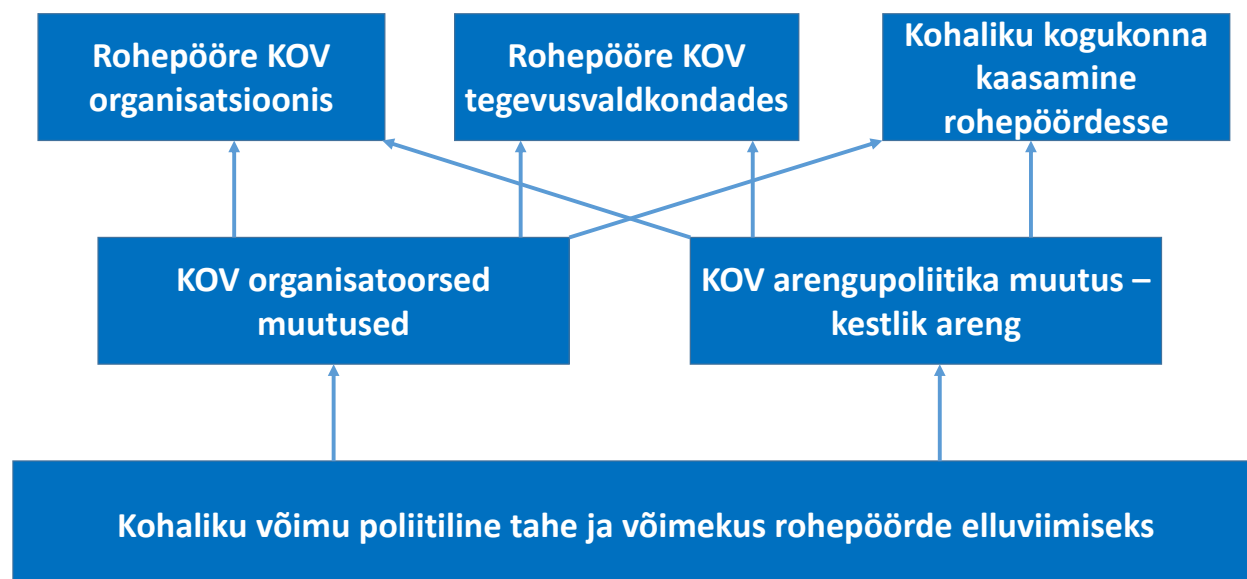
Rohepööre KOV organisatsioonis

Rohepööre KOV tegevusvaldkondades

Kohaliku kogukonna kaasamine rohepöördesse

KOV organisatoorsed muutused

KOV arengupoliitika muutus – kestlik areng

Kohaliku võimu poliitiline tahe ja võimekus rohepöörde elluviimiseks